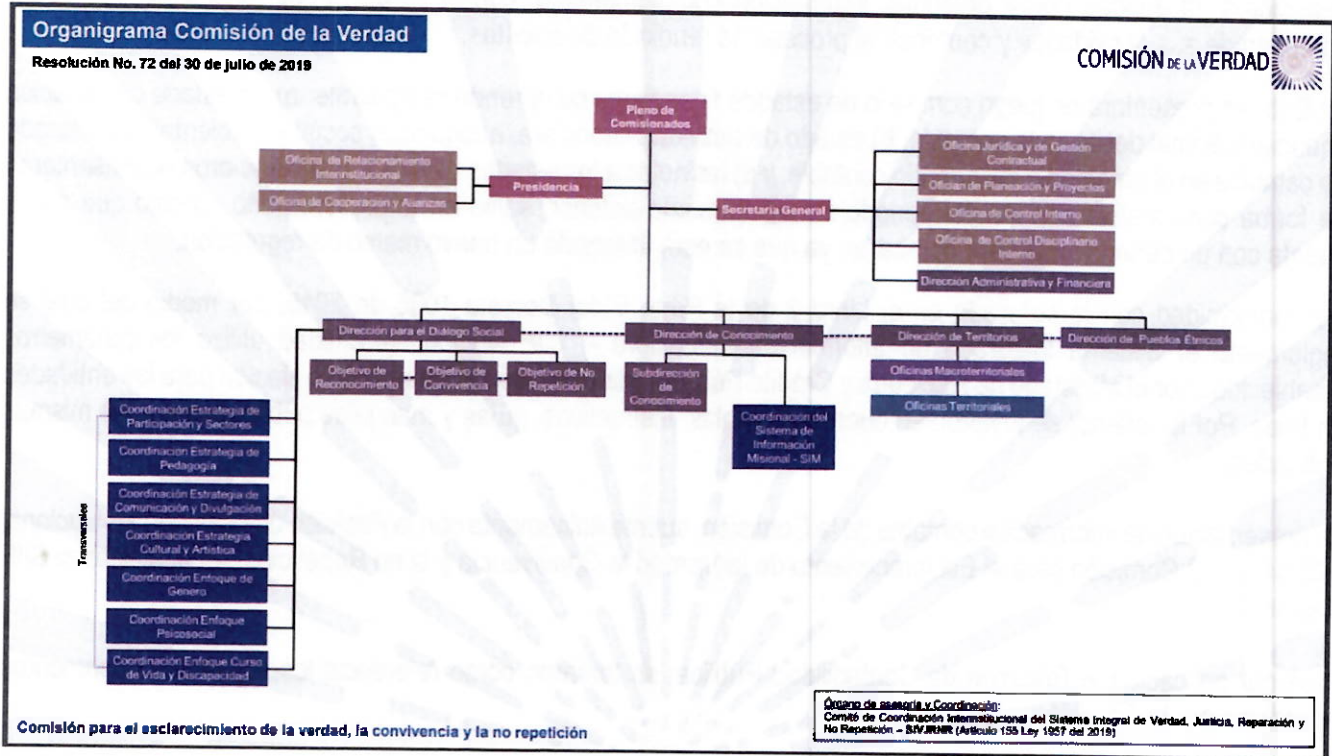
Organigrama Comisión de la Verdad

Resolución No. 72 del 30 de julio de 2019

COMISIÓN DE LA VERDAD

Pleno de Comisionados

Oficina de Relacionamiento Interinstitucional

Oficina de Cooperación y Alianzas

Presidencia

Secretaría General

Oficina Jurídica y de Gestión Contractual

Oficina de Planeación y Proyectos

Oficina de Control Interno

Oficina de Control Disciplinario Interno

Dirección Administrativa y Financiera

Dirección para el Diálogo Social

Dirección de Conocimiento

Dirección de Territorios

Dirección de Pueblos Étnicos

Objetivo de Reconocimiento

Objetivo de Convivencia

Objetivo de No Repetición

Subdirección de Conocimiento

Coordinación del Sistema de Información Misional - SIM

Oficinas Macroterritoriales

Oficinas Territoriales

Transversales

Coordinación Estrategia de Participación y Sectores

Coordinación Estrategia de Pedagogía

Coordinación Estrategia de Comunicación y Divulgación

Coordinación Estrategia Cultural y Artística

Coordinación Enfoque de Género

Coordinación Enfoque Psicosocial

Coordinación Enfoque Curso de Vida y Discapacidad

Órgano de asesoría y Coordinación:
Comité de Coordinación Interinstitucional del Sistema Integral de Verdad, Justicia, Reparación y No Repetición – SIVJRNR (Artículo 155 Ley 1957 del 2019)

Comisión para el esclarecimiento de la verdad, la convivencia y la no repetición